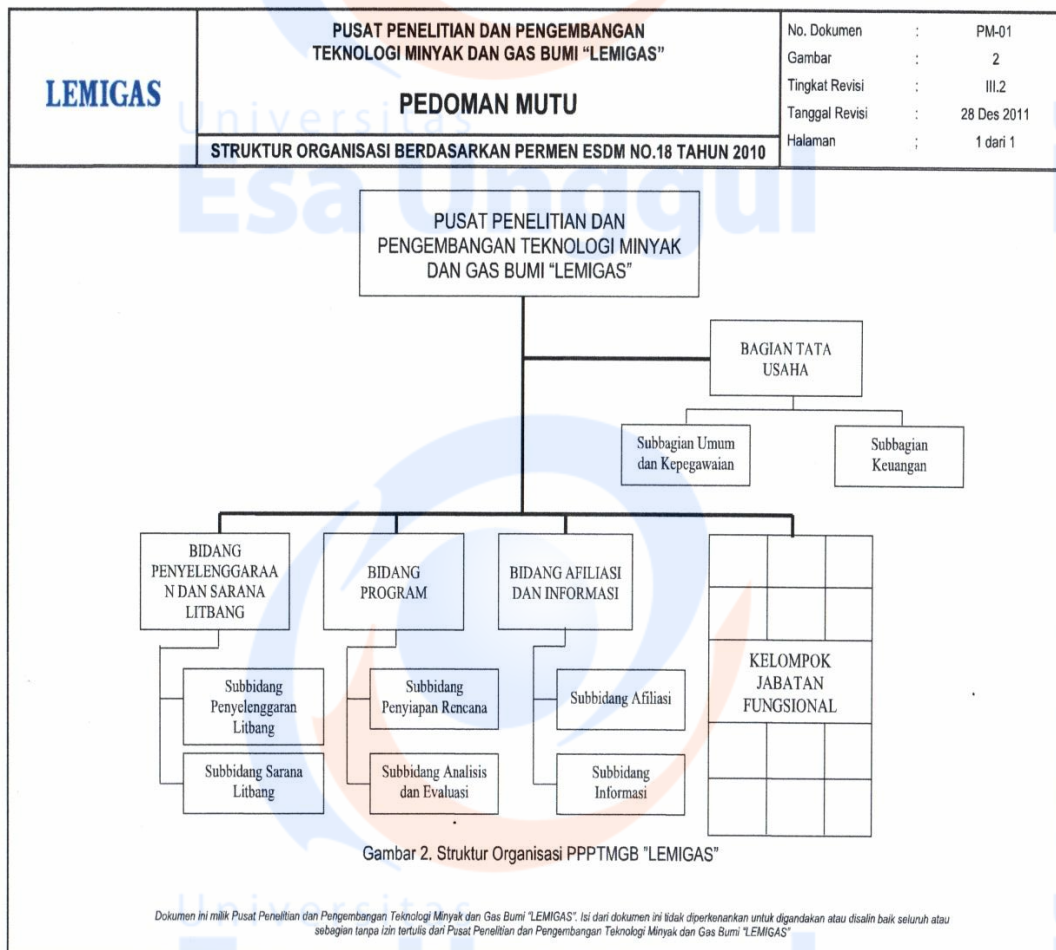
LEMIGAS

PUSAT PENELITIAN DAN PENGEMBANGAN TEKNOLOGI MINYAK DAN GAS BUMI "LEMIGAS"

PEDOMAN MUTU

STRUKTUR ORGANISASI BERDASARKAN PERMEN ESDM NO.18 TAHUN 2010

| | | |
|---|---|---|
| No. Dokumen | : | PM-01 |
| Gambar | : | 2 |
| Tingkat Revisi | : | III.2 |
| Tanggal Revisi | : | 28 Des 2011 |
| Halaman | ; | 1 dari 1 |

Universitas Esa Unggul

PUSAT PENELITIAN DAN PENGEMBANGAN TEKNOLOGI MINYAK DAN GAS BUMI "LEMIGAS"

BAGIAN TATA USAHA

Subbagian Umum dan Kepegawaian

Subbagian Keuangan

BIDANG PENYELENGGARAAN DAN SARANA LITBANG

Subbidang Penyelenggaran Litbang

Subbidang Sarana Litbang

BIDANG PROGRAM

Subbidang Penyiapan Rencana

Subbidang Analisis dan Evaluasi

BIDANG AFILIASI DAN INFORMASI

Subbidang Afiliasi

Subbidang Informasi

KELOMPOK JABATAN FUNGSIONAL

Gambar 2. Struktur Organisasi PPPTMGB "LEMIGAS"

Dokumen ini milik Pusat Penelitian dan Pengembangan Teknologi Minyak dan Gas Bumi "LEMIGAS". Isi dari dokumen ini tidak diperkenankan untuk digandakan atau disalin baik seluruh atau sebagian tanpa izin tertulis dari Pusat Penelitian dan Pengembangan Teknologi Minyak dan Gas Bumi "LEMIGAS"

Universitas